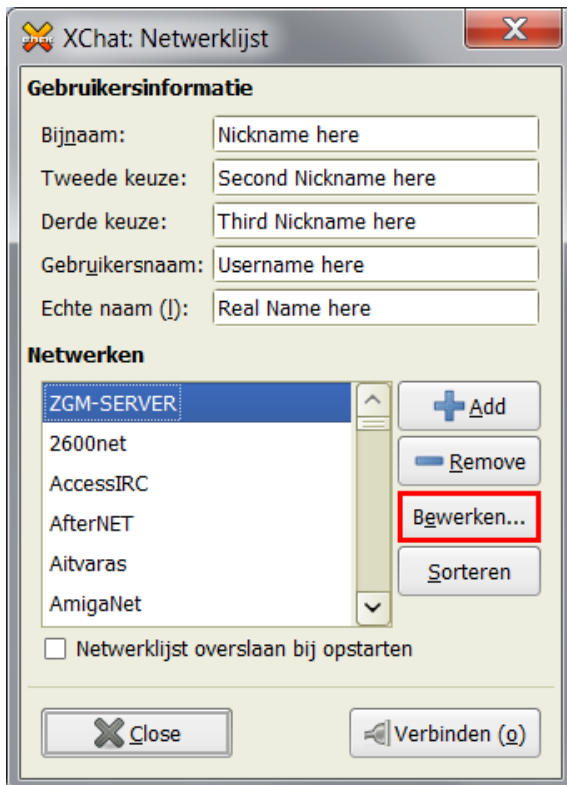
XChat: Netwerklijst

Gebruikersinformatie

Bijnaam: Nickname here

Tweede keuze: Second Nickname here

Derde keuze: Third Nickname here

Gebruikersnaam: Username here

Echte naam (l): Real Name here

Netwerken

ZGM-SERVER
2600net
AccessIRC
AfterNET
Aitvaras
AmigaNet

Add
Remove
Bewerken...
Sorteren

Netwerklijst overslaan bij opstarten

Close
Verbinden (o)